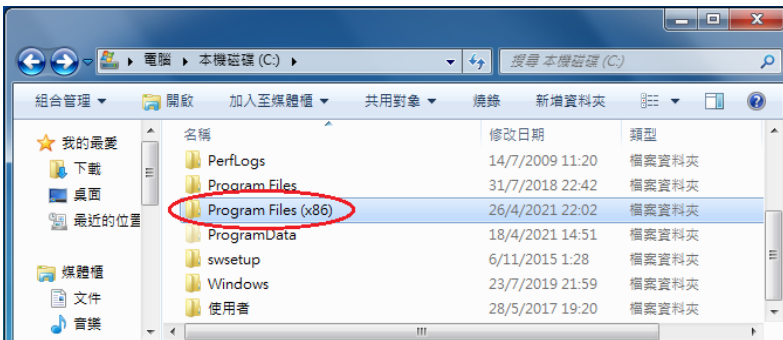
▸ 電腦 ▸ 本機磁碟 (C:) ▸

搜尋 本機磁碟 (C:)

組合管理 ▾ 開啟 加入至媒體櫃 ▾ 共用對象 ▾ 燒錄 新增資料夾

我的最愛
下載
桌面
最近的位置

媒體櫃
文件
音樂

| 名稱 | 修改日期 | 類型 |
|---|---|---|
| PerfLogs | 14/7/2009 11:20 | 檔案資料夾 |
| Program Files | 31/7/2018 22:42 | 檔案資料夾 |
| Program Files (x86) | 26/4/2021 22:02 | 檔案資料夾 |
| ProgramData | 18/4/2021 14:51 | 檔案資料夾 |
| swsetup | 6/11/2015 1:28 | 檔案資料夾 |
| Windows | 23/7/2019 21:59 | 檔案資料夾 |
| 使用者 | 28/5/2017 19:20 | 檔案資料夾 |